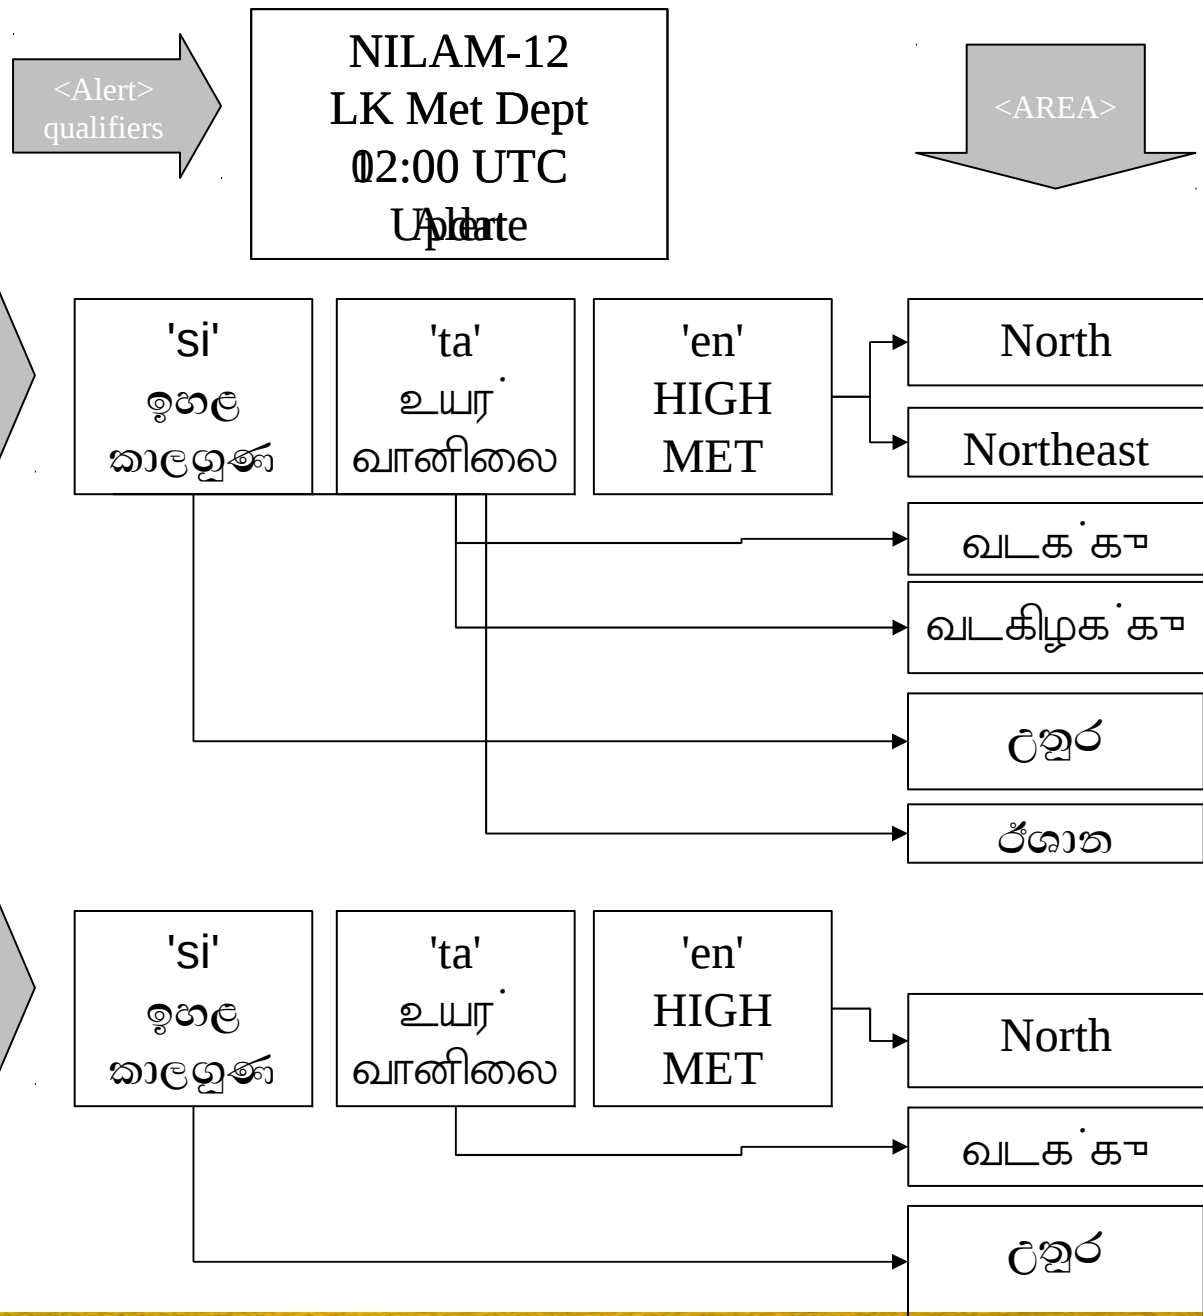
<Alert> qualifiers

NILAM-12
LK Met Dept
02:00 UTC
Update

<AREA>

'si'
ඉහළ
කාලගුණ

'ta'
உயர்
வானிலை

'en'
HIGH
MET

North

Northeast

வடக்கு

வடகிழக்கு

උතුර

ඊශාන

'si'
ඉහළ
කාලගුණ

'ta'
உயர்
வானிலை

'en'
HIGH
MET

North

வடக்கு

උතුර